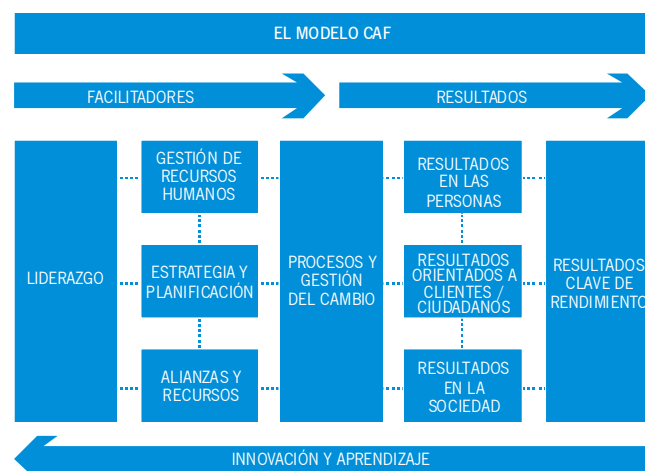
EL MODELO CAF

FACILITADORES

RESULTADOS

LIDERAZGO

GESTIÓN DE RECURSOS HUMANOS

ESTRATEGIA Y PLANIFICACIÓN

ALIANZAS Y RECURSOS

PROCESOS Y GESTIÓN DEL CAMBIO

RESULTADOS EN LAS PERSONAS

RESULTADOS ORIENTADOS A CLIENTES / CIUDADANOS

RESULTADOS EN LA SOCIEDAD

RESULTADOS CLAVE DE RENDIMIENTO

INNOVACIÓN Y APRENDIZAJE